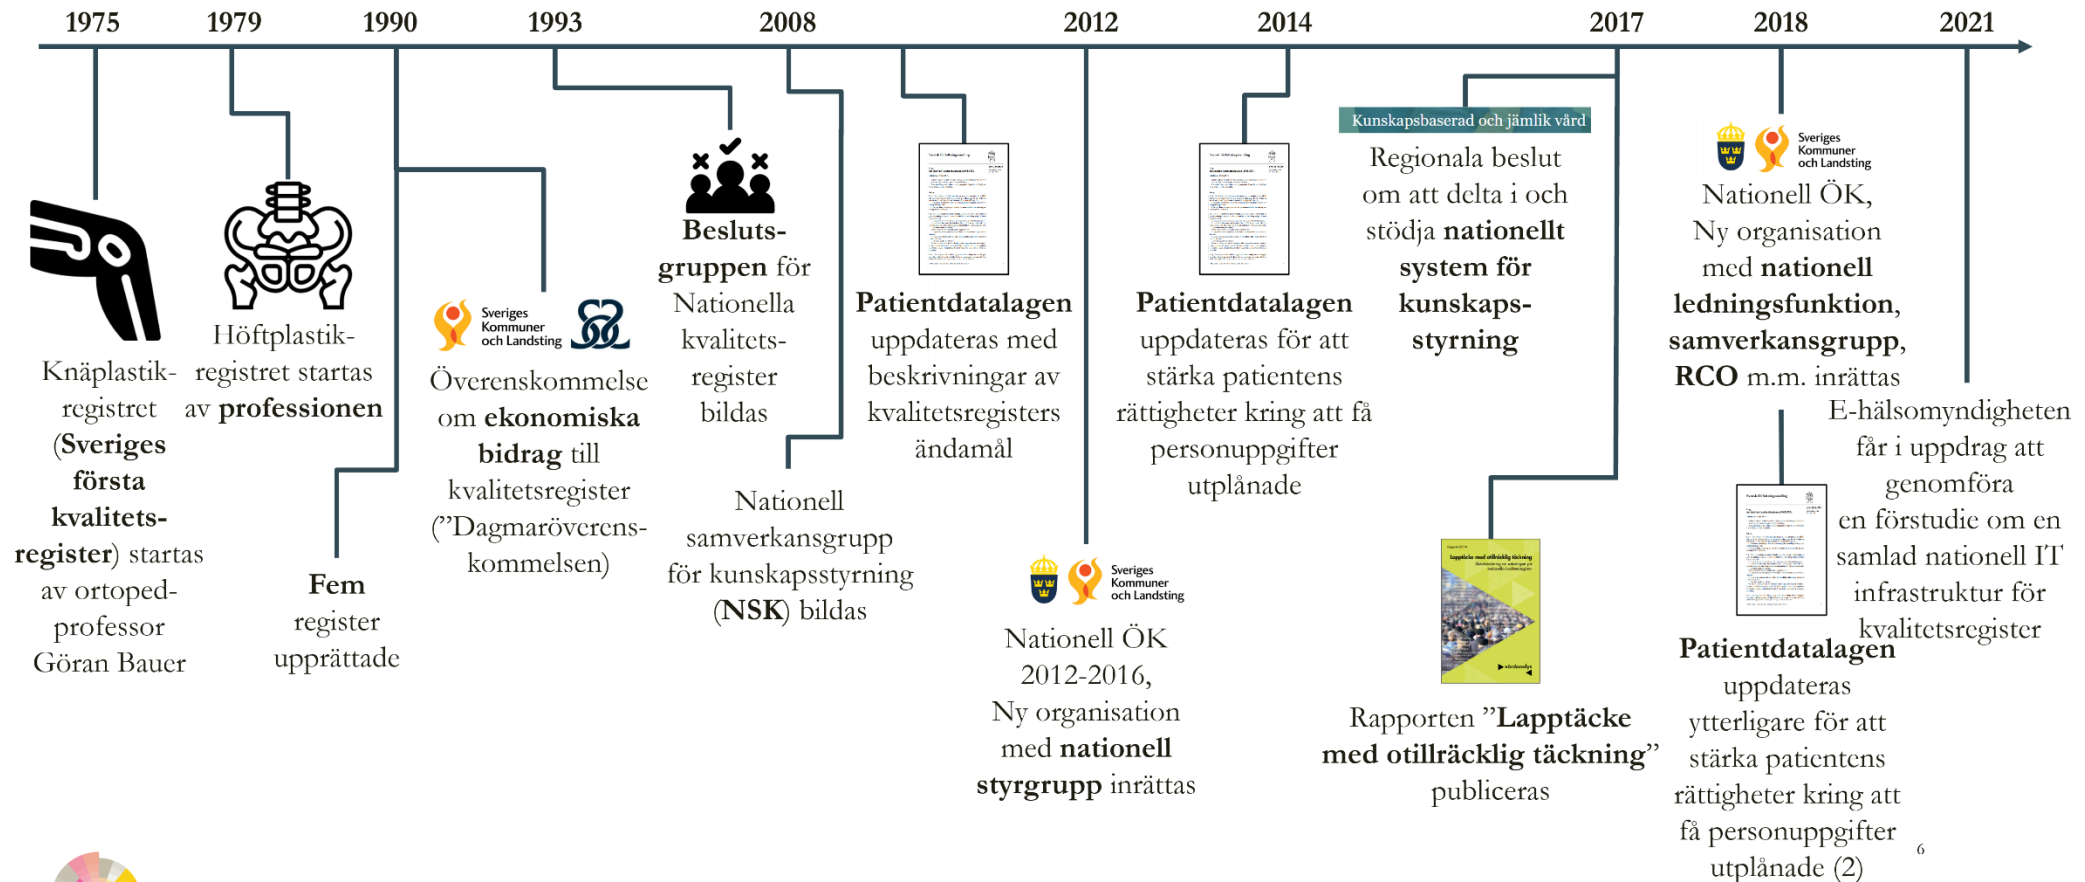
1975 1979 1990 1993 2008 2012 2014 2017 2018 2021

Knäplastik-registret (**Sveriges första kvalitets-register**) startas av ortoped-professor Göran Bauer

Höftplastik-registret startas av **professionen**

**Fem** register upprättade

Sveriges Kommuner och Landsting

Överenskommelse om **ekonomiska bidrag** till kvalitetsregister ("Dagmaröverens-kommelsen)

**Besluts-gruppen** för Nationella kvalitets-register bildas

Nationell samverkansgrupp för kunskapsstyrning (**NSK**) bildas

**Patientdatalagen** uppdateras med beskrivningar av kvalitetsregisters ändamål

Sveriges Kommuner och Landsting

Nationell ÖK 2012-2016, Ny organisation med **nationell styrgrupp** inrättas

**Patientdatalagen** uppdateras för att stärka patientens rättigheter kring att få personuppgifter utplånade

Kunskapsbaserad och jämlik vård

Regionala beslut om att delta i och stödja **nationellt system för kunskaps-styrning**

Rapporten "**Lapptäcke med otillräcklig täckning**" publiceras

Sveriges Kommuner och Landsting

Nationell ÖK, Ny organisation med **nationell ledningsfunktion, samverkansgrupp, RCO** m.m. inrättas

E-hälsomyndigheten får i uppdrag att genomföra en förstudie om en samlad nationell IT infrastruktur för kvalitetsregister

**Patientdatalagen** uppdateras ytterligare för att stärka patientens rättigheter kring att få personuppgifter utplånade (2)

6